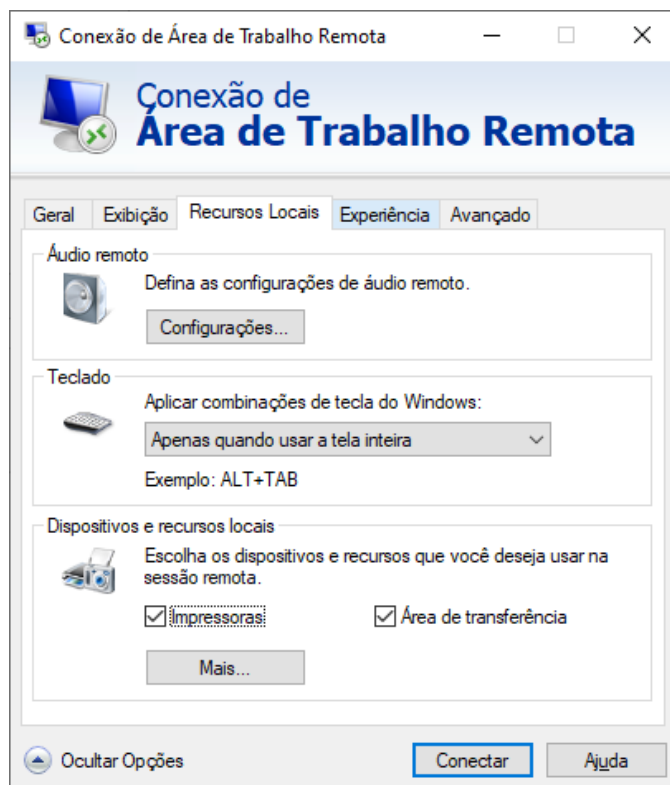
Conexão de Área de Trabalho Remota

Conexão de
Área de Trabalho Remota

Geral | Exibição | Recursos Locais | Experiência | Avançado

Áudio remoto
Defina as configurações de áudio remoto.
Configurações...

Teclado
Aplicar combinações de tecla do Windows:
Apenas quando usar a tela inteira
Exemplo: ALT+TAB

Dispositivos e recursos locais
Escolha os dispositivos e recursos que você deseja usar na sessão remota.
☑ Impressoras ☑ Área de transferência
Mais...

Ocultar Opções
Conectar
Ajuda